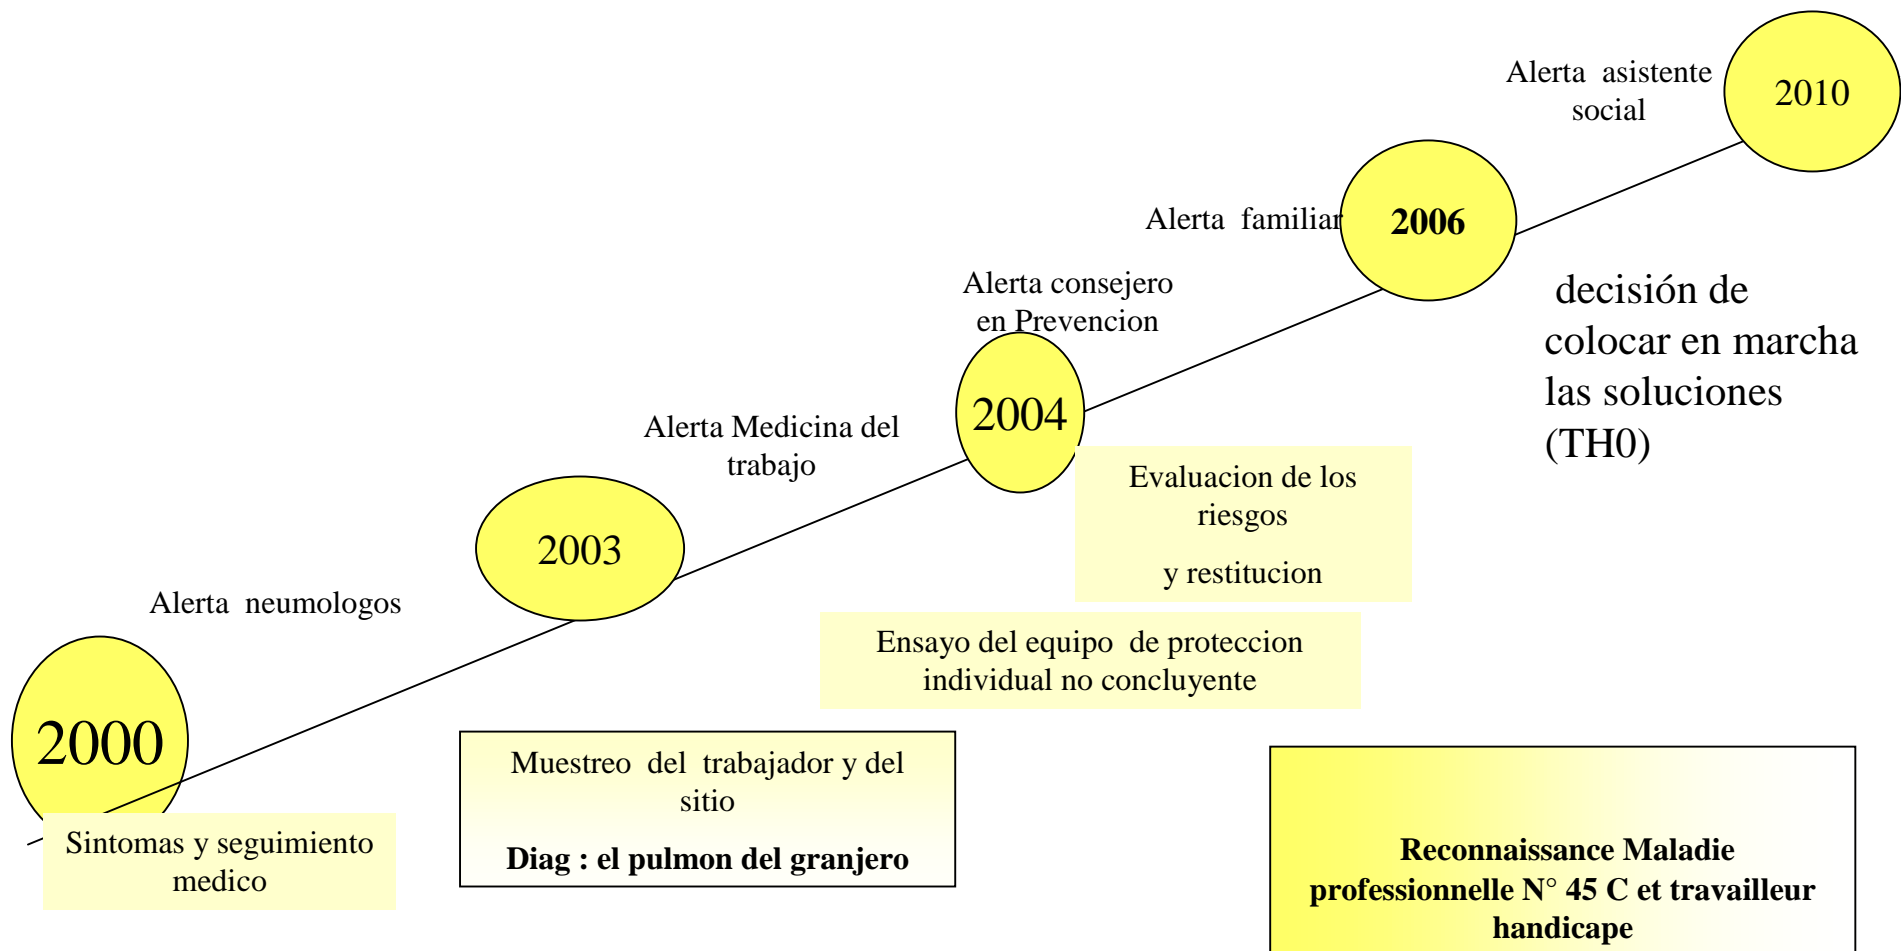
Alerta asistente social

2010

Alerta familiar

2006

decisión de colocar en marcha las soluciones (TH0)

Alerta consejero en Prevencion

2004

Alerta Medicina del trabajo

Evaluacion de los riesgos

y restitucion

2003

Alerta neumologos

Ensayo del equipo de proteccion individual no concluyente

2000

Muestreo del trabajador y del sitio

**Diag : el pulmon del granjero**

Sintomas y seguimiento medico

**Reconnaissance Maladie professionnelle N° 45 C et travailleur handicape**